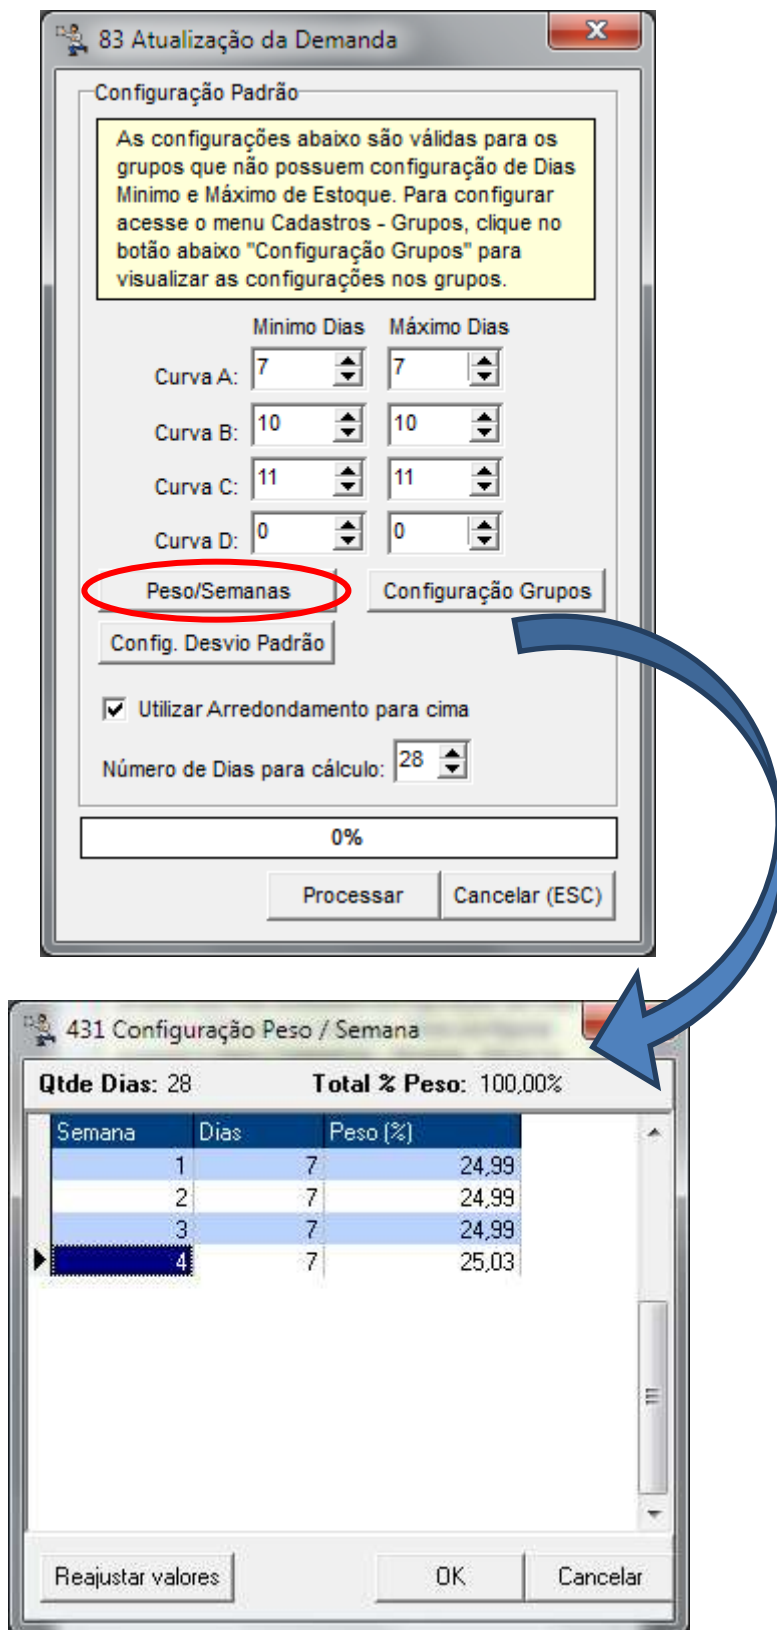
83 Atualização da Demanda

Configuração Padrão

As configurações abaixo são válidas para os grupos que não possuem configuração de Dias Minimo e Máximo de Estoque. Para configurar acesse o menu Cadastros - Grupos, clique no botão abaixo "Configuração Grupos" para visualizar as configurações nos grupos.

| | Minimo Dias | Máximo Dias |
|---|---|---|
| Curva A: | 7 | 7 |
| Curva B: | 10 | 10 |
| Curva C: | 11 | 11 |
| Curva D: | 0 | 0 |

Peso/Semanas

Configuração Grupos

Config. Desvio Padrão

Utilizar Arredondamento para cima

Número de Dias para cálculo: 28

0%

Processar

Cancelar (ESC)

431 Configuração Peso / Semana

Qtde Dias: 28

Total % Peso: 100,00%

| Semana | Dias | Peso (%) |
|---|---|---|
| 1 | 7 | 24,99 |
| 2 | 7 | 24,99 |
| 3 | 7 | 24,99 |
| 4 | 7 | 25,03 |

Reajustar valores

OK

Cancelar